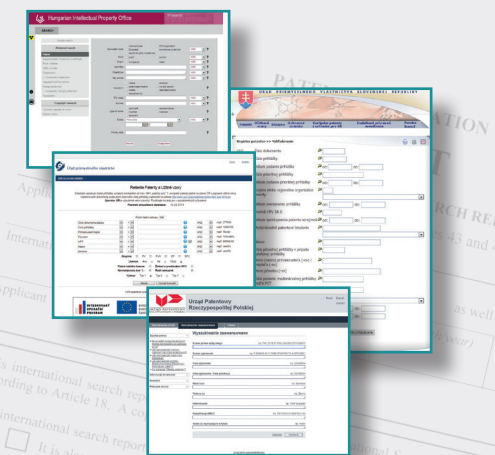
Hungarian Intellectual Property Office

ÚRAD PRIEMYSELNÉHO VLASTNÍCTVA SLOVENSKEJ REPUBLIKY

Vyhledávání Patentů a Užitných vzorů

Urząd Patentowy Rzeczypospolitej Polskiej

Wyszukiwanie zaawansowane

PATENT
CATION
international search report
according to Article 18
Applicant
International
RCH RE
43 and
as well